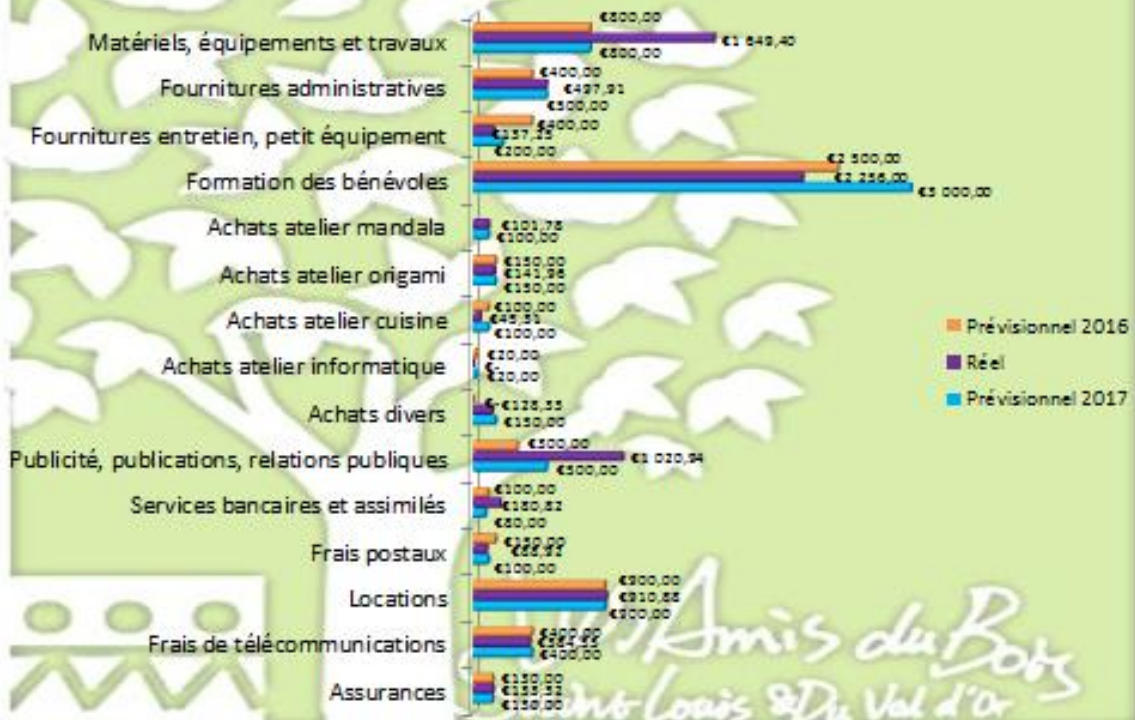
Matériels, équipements et travaux
€800,00
€1 649,40
€800,00

Fournitures administratives
€400,00
€497,91
€500,00

Fournitures entretien, petit équipement
€400,00
€257,25
€200,00

Formation des bénévoles
€2 500,00
€2 256,00
€3 000,00

Achats atelier mandala
€101,78
€100,00

Achats atelier origami
€150,00
€141,96
€150,00

Achats atelier cuisine
€100,00
€45,31
€100,00

Achats atelier informatique
€20,00
€
€20,00

Achats divers
€
€128,35
€150,00

Publicité, publications, relations publiques
€500,00
€1 020,94
€500,00

Services bancaires et assimilés
€100,00
€180,82
€80,00

Frais postaux
€150,00
€88,81
€100,00

Locations
€900,00
€910,88
€900,00

Frais de télécommunications
€400,00
€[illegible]
€400,00

Assurances
€150,00
€153,52
€150,00

Prévisionnel 2016
Réel
Prévisionnel 2017

Amis du Bois
Saint-Louis & Du Val d'Or